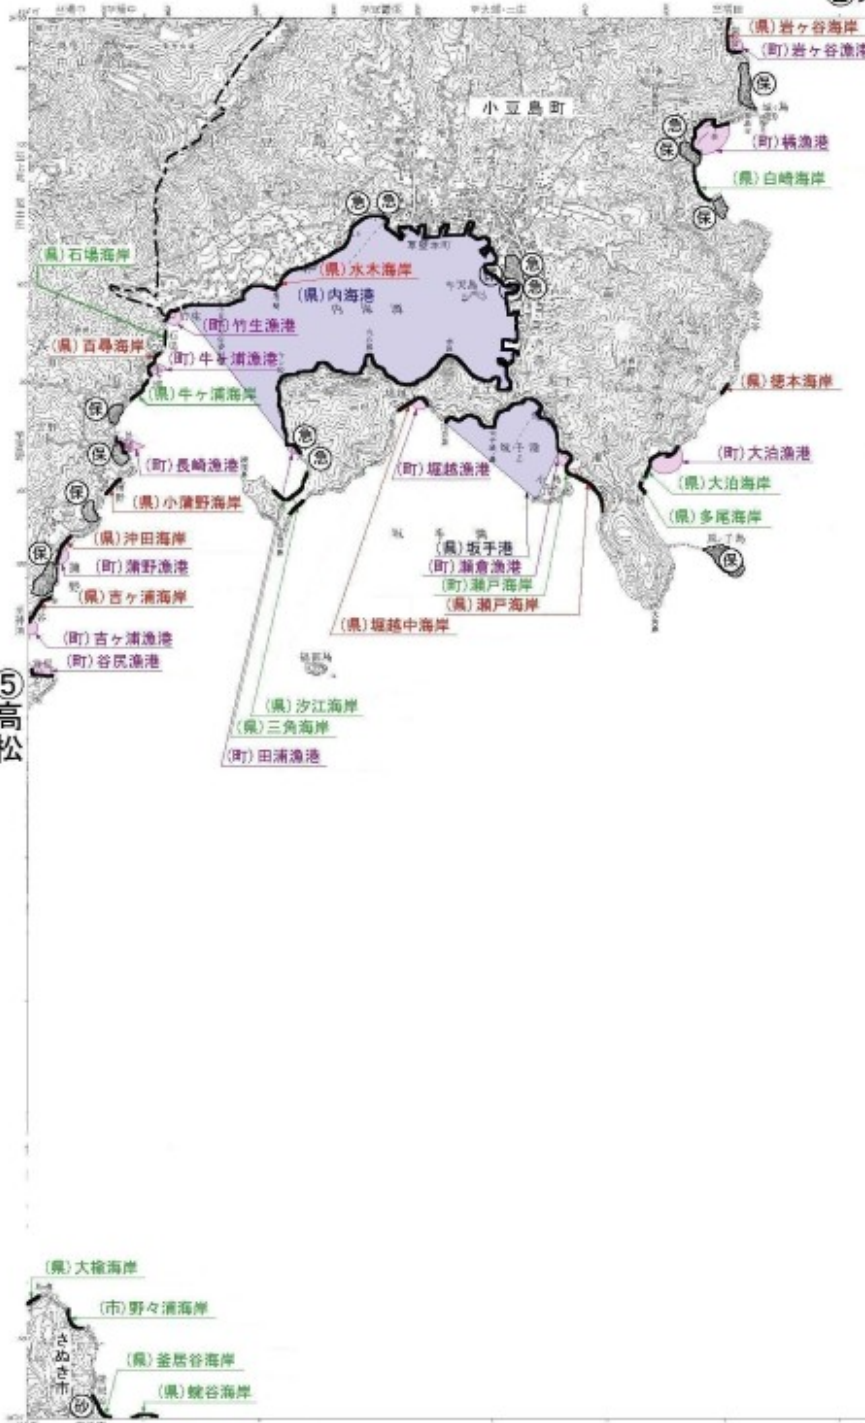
(県)岩ヶ谷海岸
(町)岩ヶ谷漁港
小豆島町
保
急
(町)橘漁港
保
(県)白崎海岸
保
急
急
(県)石場海岸
(県)水木海岸
(県)内海港
急
急
(町)竹生漁港
(県)百尋海岸
(町)牛ヶ浦漁港
(県)牛ヶ浦海岸
(県)徳木海岸
保
保
急
急
(町)長崎漁港
(町)堀越漁港
(町)大泊漁港
保
(県)小蒲野海岸
(県)大泊海岸
(県)多尾海岸
(県)沖田海岸
保
(町)蒲野漁港
(県)坂手港
(町)瀬倉漁港
(町)瀬戸海岸
保
(県)吉ヶ浦海岸
(県)瀬戸海岸
(県)堀越中海岸
(町)吉ヶ浦漁港
(町)谷尻漁港
⑤
高
松
(県)汐江海岸
(県)三角海岸
(町)田浦漁港
(県)大槌海岸
(市)野々浦海岸
さぬき市
(県)釜居谷海岸
(県)鯱谷海岸
砂